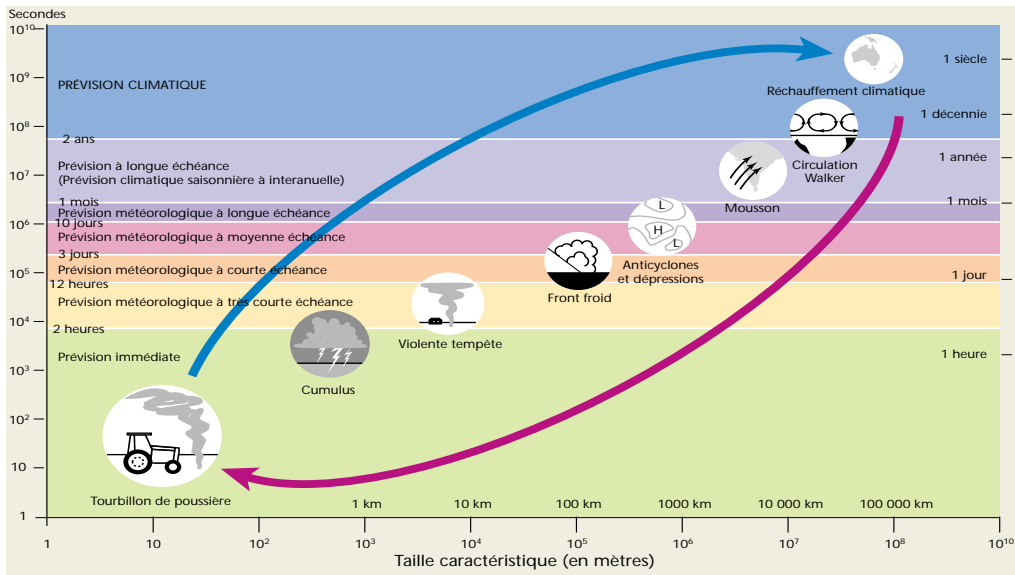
Secondes

$10^{10}$
$10^9$
$10^8$
$10^7$
$10^6$
$10^5$
$10^4$
$10^3$
$10^2$
10
1

PRÉVISION CLIMATIQUE

2 ans

Prévision à longue échéance
(Prévision climatique saisonnière à interanuelle)

1 mois
Prévision météorologique à longue échéance
10 jours
Prévision météorologique à moyenne échéance
3 jours
Prévision météorologique à courte échéance
12 heures
Prévision météorologique à très courte échéance
2 heures
Prévision immédiate

1 siècle
1 décennie
1 année
1 mois
1 jour
1 heure

Réchauffement climatique
Circulation Walker
Mousson
L
H
L
Anticyclones et dépressions
Front froid
Violente tempête
Cumulus
Tourbillon de poussière

1 km
10 km
100 km
1000 km
10 000 km
100 000 km

1
10
$10^2$
$10^3$
$10^4$
$10^5$
$10^6$
$10^7$
$10^8$
$10^{10}$

Taille caractéristique (en mètres)